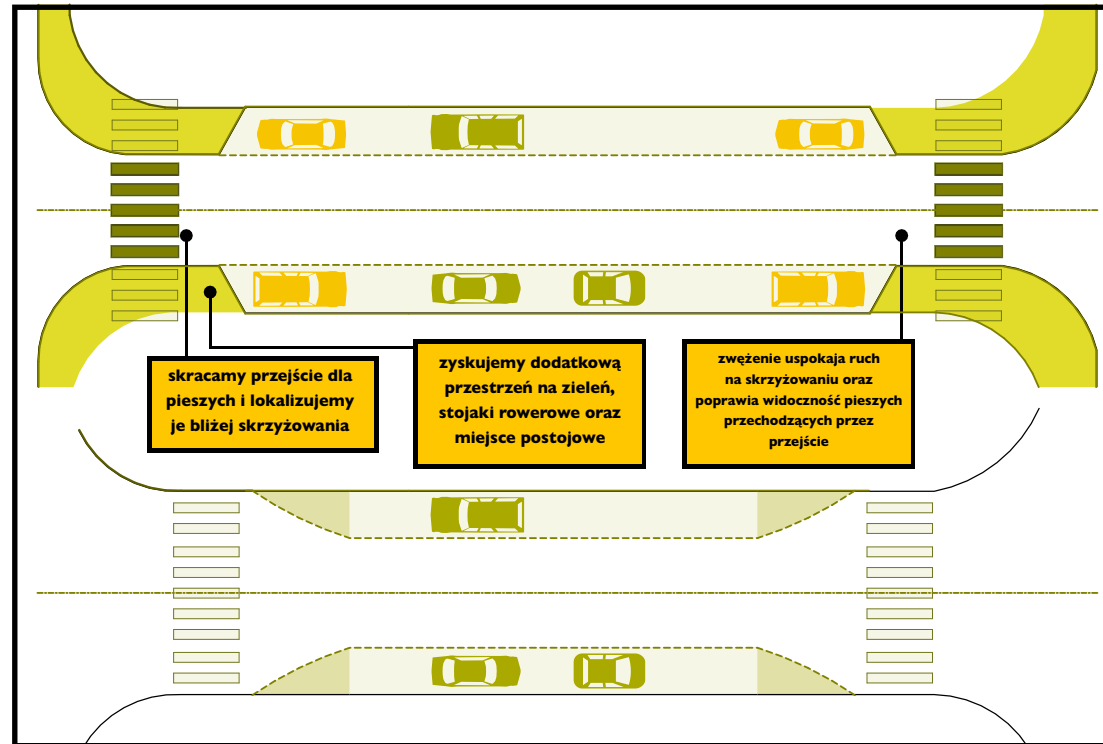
skracamy przejście dla pieszych i lokalizujemy je bliżej skrzyżowania

zyskujemy dodatkową przestrzeń na zieleń, stojaki rowerowe oraz miejsce postojowe

zwężenie uspokaja ruch na skrzyżowaniu oraz poprawia widoczność pieszych przechodzących przez przejście